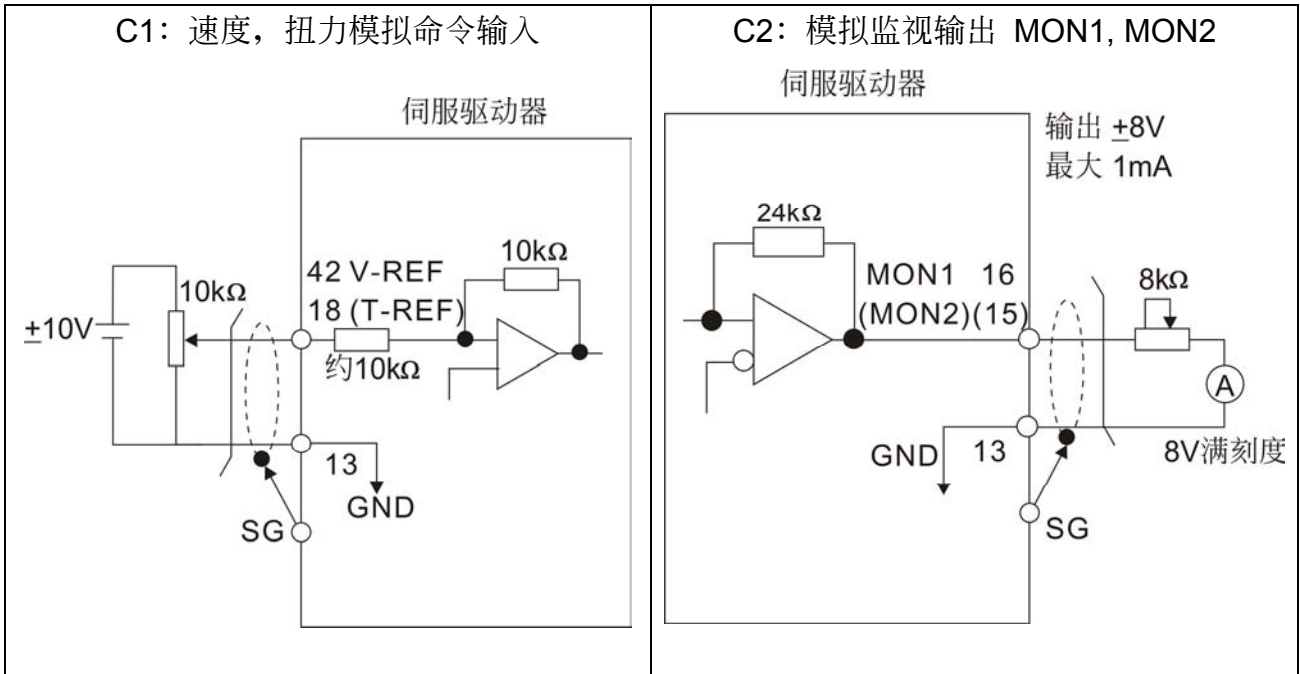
| C1：速度，扭力模拟命令输入 | C2：模拟监视输出 MON1, MON2 |
|---|---|
| 伺服驱动器<br>10kΩ<br>42 V-REF<br>10kΩ<br>18 (T-REF)<br>$\pm$10V<br>约10kΩ<br>13<br>GND<br>SG | 伺服驱动器<br>输出 $\pm$8V<br>最大 1mA<br>24kΩ<br>MON1 16<br>(MON2)(15)<br>8kΩ<br>A<br>GND 13<br>8V满刻度<br>SG |